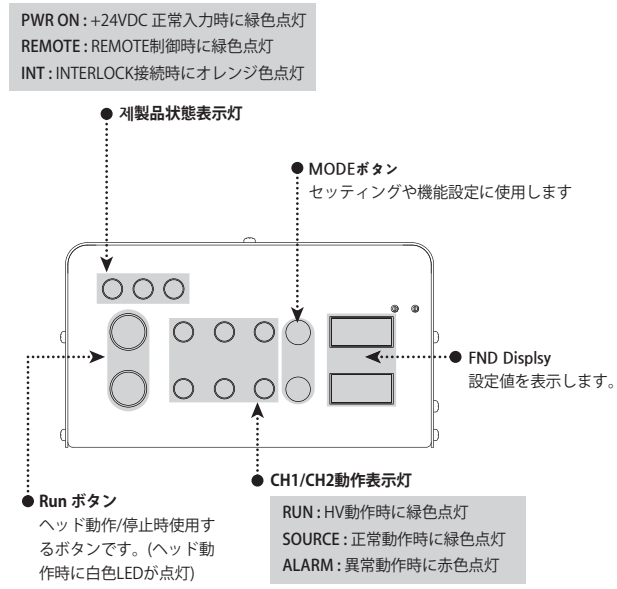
PWR ON : +24VDC 正常入力時に緑色点灯
REMOTE : REMOTE制御時に緑色点灯
INT : INTERLOCK接続時にオレンジ色点灯

● 제製品状態表示灯

● MODEボタン
セッティングや機能設定に使用します

● FND Displsy
設定値を表示します。

● Run ボタン
ヘッド動作/停止時使用するボタンです。(ヘッド動作時に白色LEDが点灯)

● CH1/CH2動作表示灯

RUN : HV動作時に緑色点灯
SOURCE : 正常動作時に緑色点灯
ALARM : 異常動作時に赤色点灯